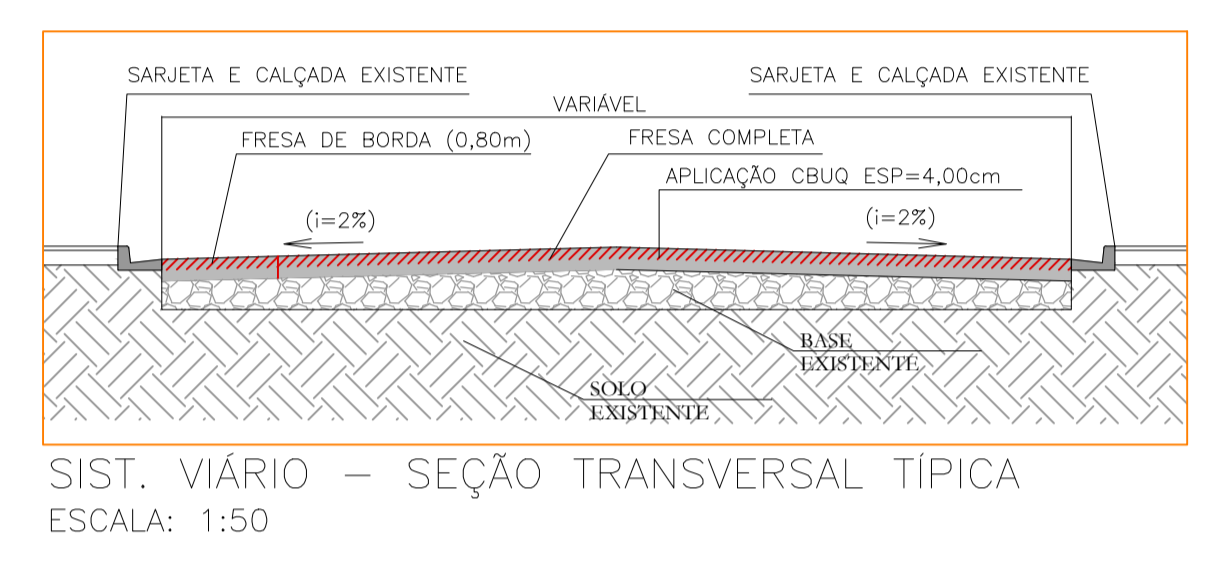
SARJETA E CALÇADA EXISTENTE

SARJETA E CALÇADA EXISTENTE

VARIÁVEL

FRESA DE BORDA (0,80m)

FRESA COMPLETA

APLICAÇÃO CBUQ ESP=4,00cm

(i=2%)

(i=2%)

BASE EXISTENTE

SOLO EXISTENTE

SIST. VIÁRIO — SEÇÃO TRANSVERSAL TÍPICA

ESCALA: 1:50